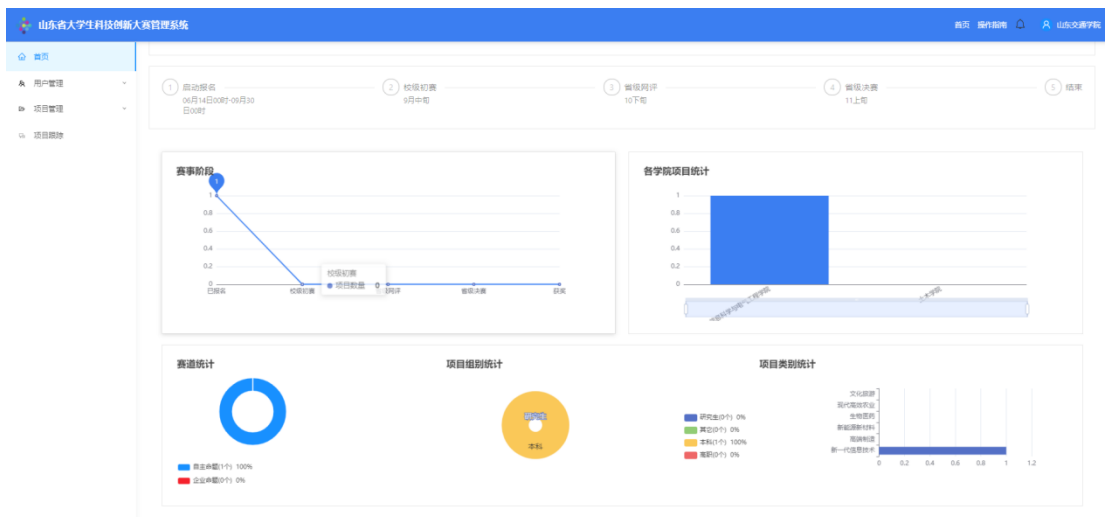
山东省大学生科技创新大赛管理系统

首页 操作指南 山东交通学院

首页
用户管理
项目管理
项目跟踪

1 启动报名 06月14日00时-09月30日00时
2 校级初赛 9月中旬
3 省级网评 10下旬
4 省级决赛 11上旬
5 结束

赛事阶段

1
1
0.8
0.6
0.4
0.2
0
已报名 校级初赛 省级网评 省级决赛 获奖

校级初赛
项目数量 0

各学院项目统计

1
0.8
0.6
0.4
0.2
0

赛道统计

自主命题(1个) 100%
企业命题(0个) 0%

项目组别统计

本科

研究生(0个) 0%
其它(0个) 0%
本科(1个) 100%
高职(0个) 0%

项目类别统计

文化旅游
现代高效农业
生物医药
新能源新材料
高端制造
新一代信息技术

0 0.2 0.4 0.6 0.8 1 1.2